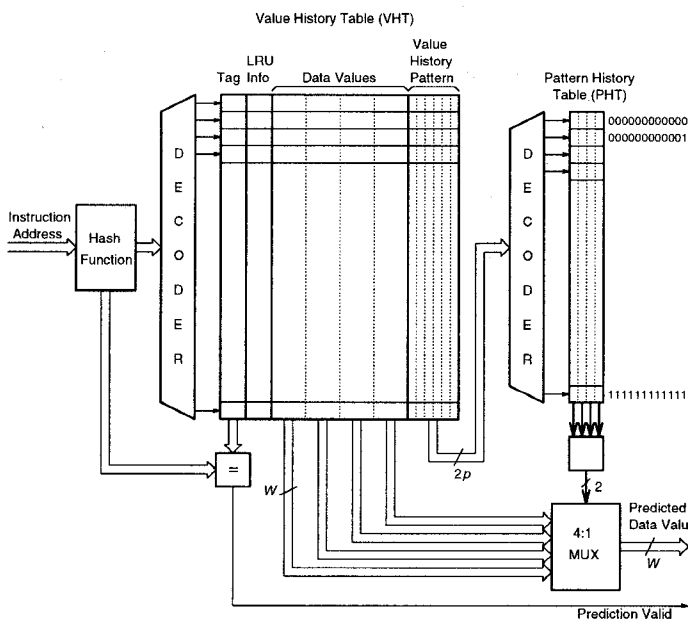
Value History Table (VHT)

Tag

LRU Info

Data Values

Value History Pattern

Pattern History Table (PHT)

000000000000

000000000001

Instruction Address

Hash Function

D E C O D E R

D E C O D E R

111111111111

=

$2p$

$W$

2

Predicted Data Valu

4:1 MUX

$W$

Prediction Valid